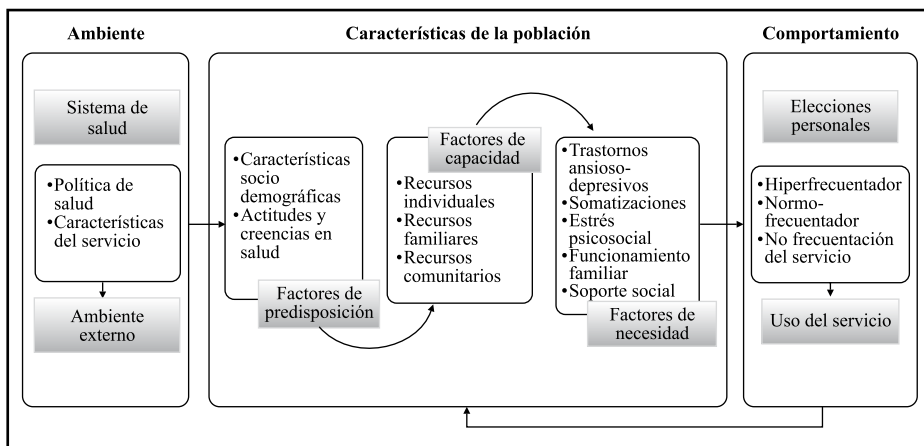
Ambiente

Sistema de salud

•Política de salud
•Características del servicio

Ambiente externo

Características de la población

•Características socio demográficas
•Actitudes y creencias en salud

Factores de predisposición

Factores de capacidad

•Recursos individuales
•Recursos familiares
•Recursos comunitarios

•Trastornos ansioso-depresivos
•Somatizaciones
•Estrés psicosocial
•Funcionamiento familiar
•Soporte social

Factores de necesidad

Comportamiento

Elecciones personales

•Hiperfrecuentador
•Normo-frecuentador
•No frecuentación del servicio

Uso del servicio